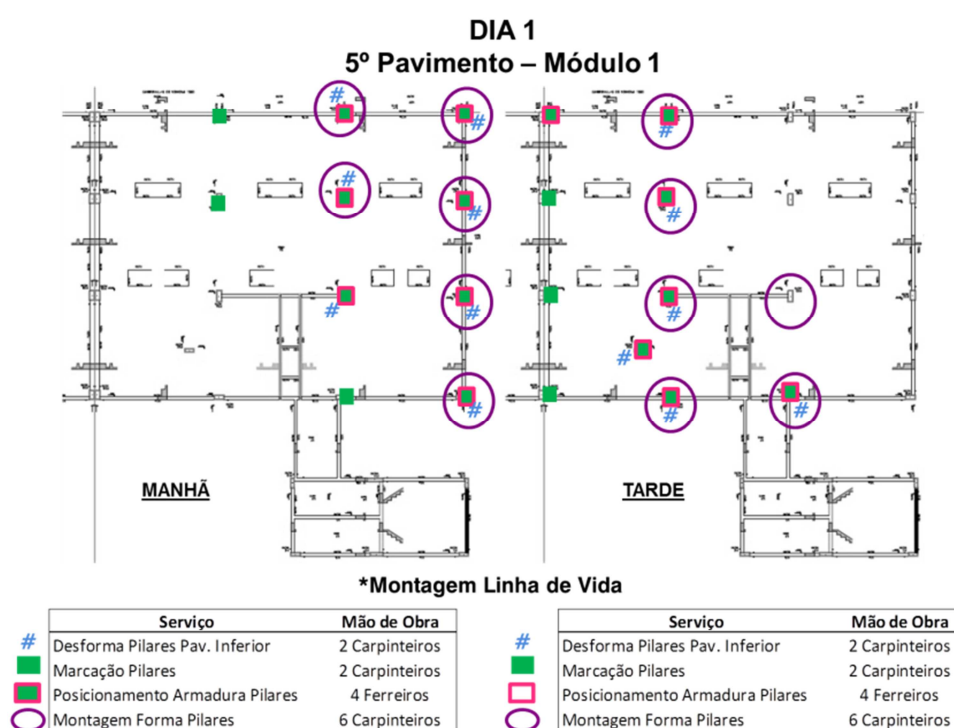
DIA 1
5º Pavimento – Módulo 1

MANHÃ

TARDE

*Montagem Linha de Vida

| | Serviço | Mão de Obra |
|---|---|---|
| # | Desforma Pilares Pav. Inferior | 2 Carpinteiros |
| | Marcação Pilares | 2 Carpinteiros |
| | Posicionamento Armadura Pilares | 4 Ferreiros |
| | Montagem Forma Pilares | 6 Carpinteiros |

| | Serviço | Mão de Obra |
|---|---|---|
| # | Desforma Pilares Pav. Inferior | 2 Carpinteiros |
| | Marcação Pilares | 2 Carpinteiros |
| | Posicionamento Armadura Pilares | 4 Ferreiros |
| | Montagem Forma Pilares | 6 Carpinteiros |